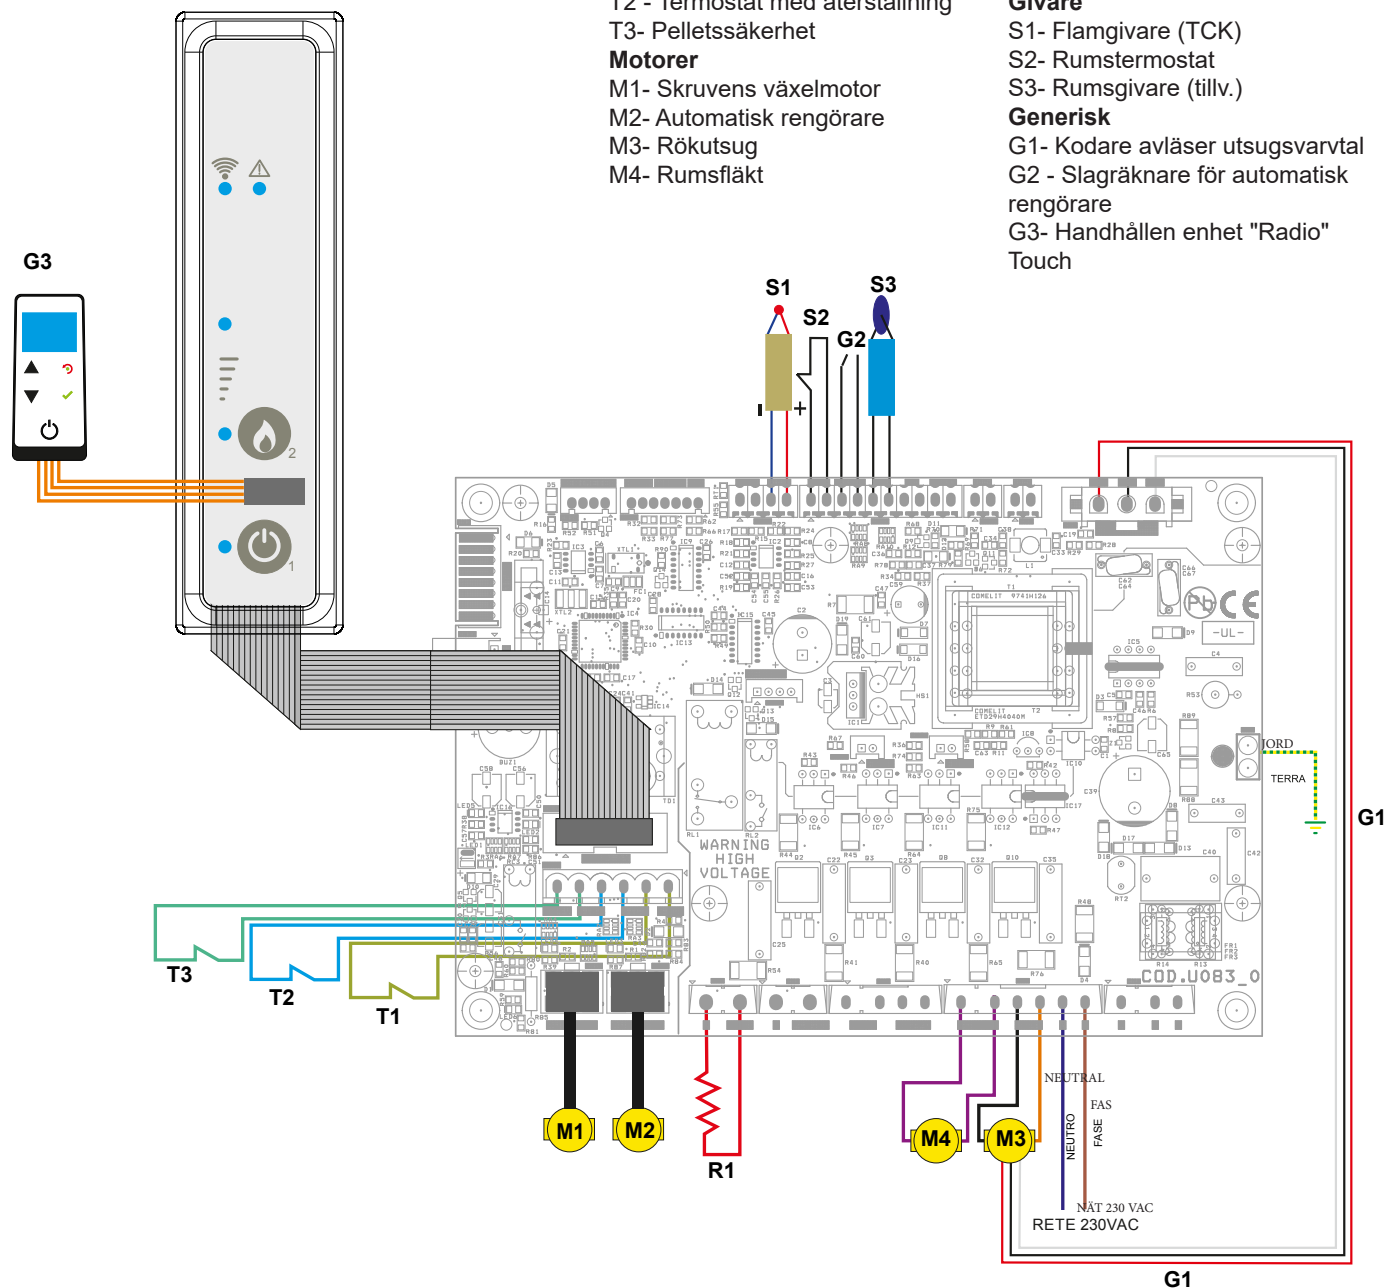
T2 - Termostat med återställning
T3- Pelletssäkerhet
**Motorer**
M1- Skruvens växelmotor
M2- Automatisk rengörare
M3- Rökutsug
M4- Rumsfläkt

**Givare**
S1- Flamgivare (TCK)
S2- Rumstermostat
S3- Rumsgivare (tillv.)
**Generisk**
G1- Kodare avläser utsugsvarvtal
G2 - Slagräknare för automatisk rengörare
G3- Handhållen enhet "Radio" Touch

G3
S1
S2
S3
G2
2
1
WARNING HIGH VOLTAGE
COD.U083_0
JORD
TERRA
G1
T3
T2
T1
M1
M2
R1
M4
M3
NEUTRAL
FAS
NEUTRO
FASE
NÄT 230 VAC
RETE 230VAC
G1